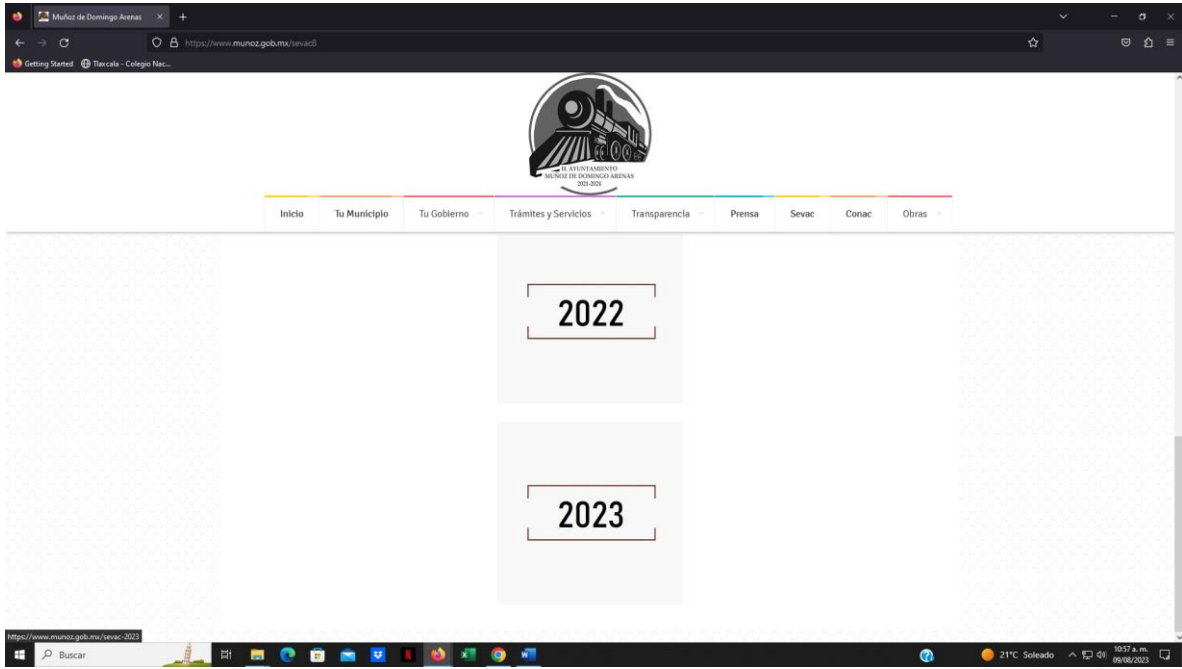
Muñoz de Domingo Arenas

https://www.munoz.gob.mx/sevac8

Getting Started

Tlaxcala - Colegio Nac...

H. AYUNTAMIENTO MUÑOZ DE DOMINGO ARENAS 2021-2024

Inicio
Tu Municipio
Tu Gobierno
Trámites y Servicios
Transparencia
Prensa
Sevac
Conac
Obras

2022

2023

https://www.munoz.gob.mx/sevac-2023

Buscar

21°C Soleado

10:57 a. m.
09/08/2023